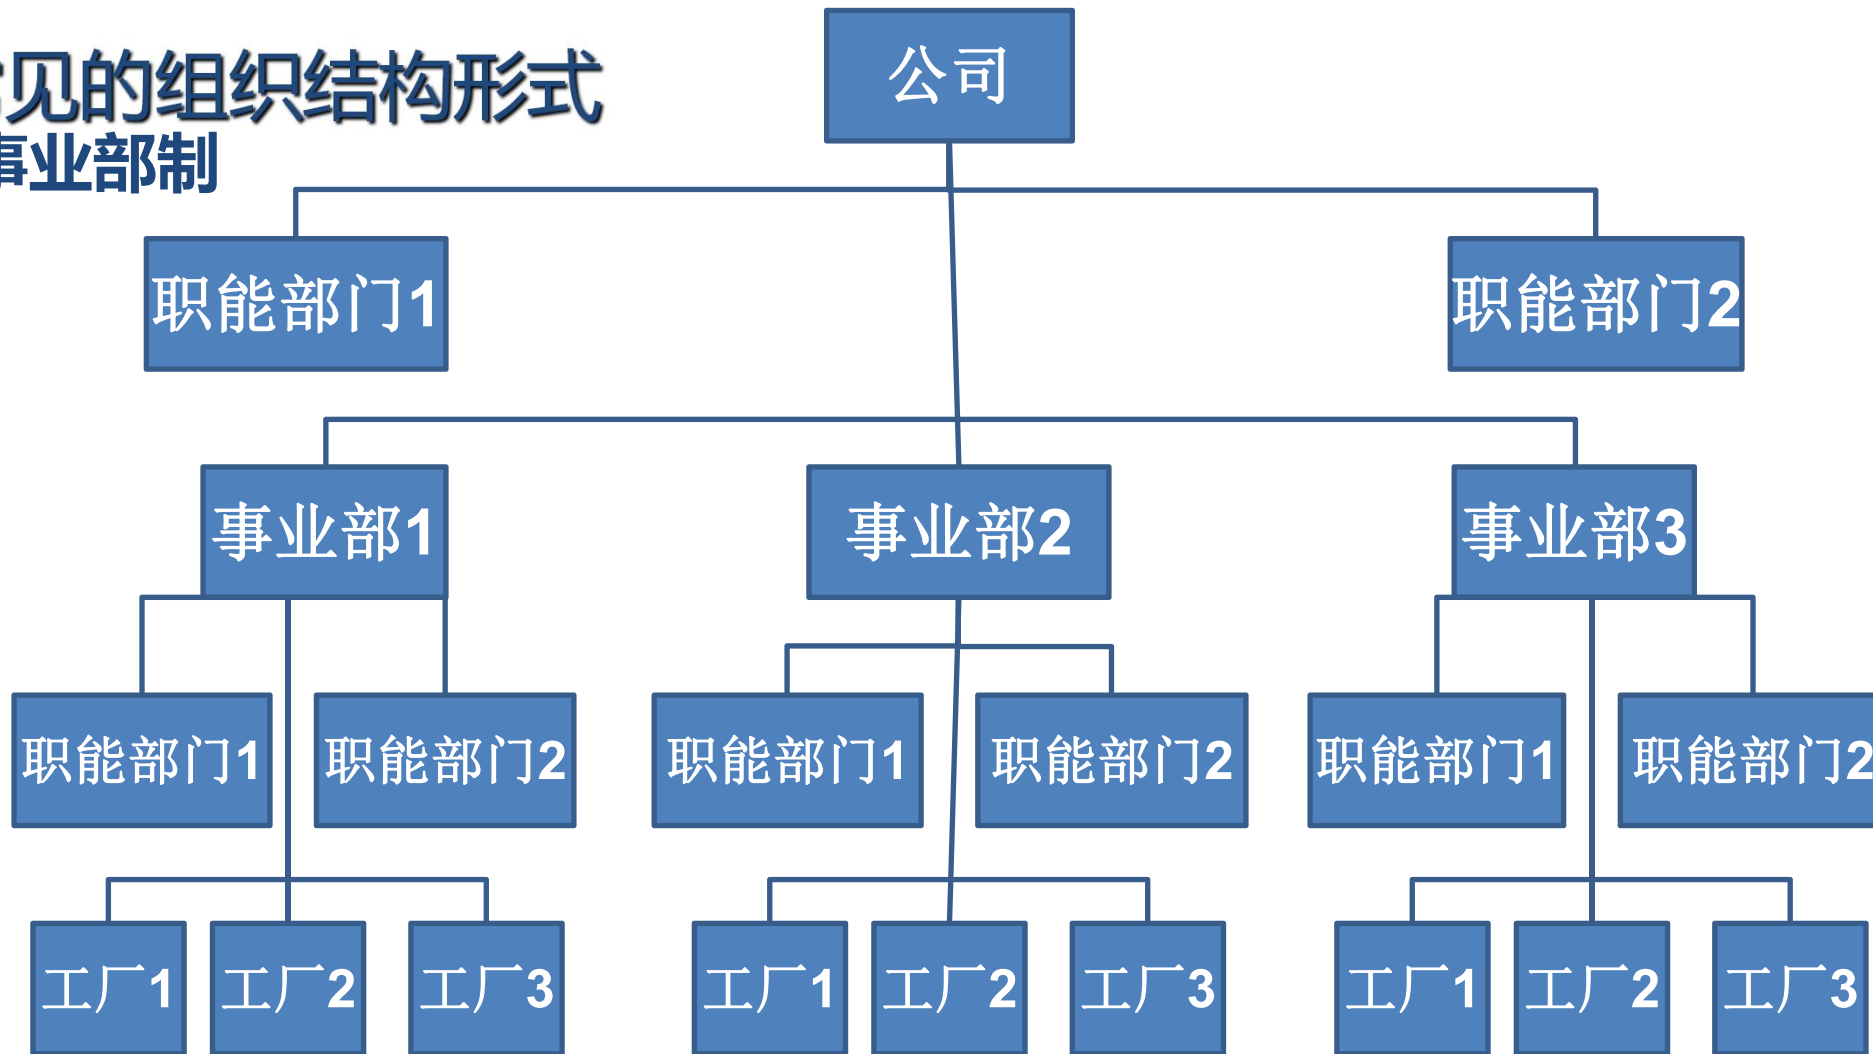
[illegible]见的组织结构形式
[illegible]事业部制

公司

职能部门1

职能部门2

事业部1

事业部2

事业部3

职能部门1

职能部门2

职能部门1

职能部门2

职能部门1

职能部门2

工厂1

工厂2

工厂3

工厂1

工厂2

工厂3

工厂1

工厂2

工厂3